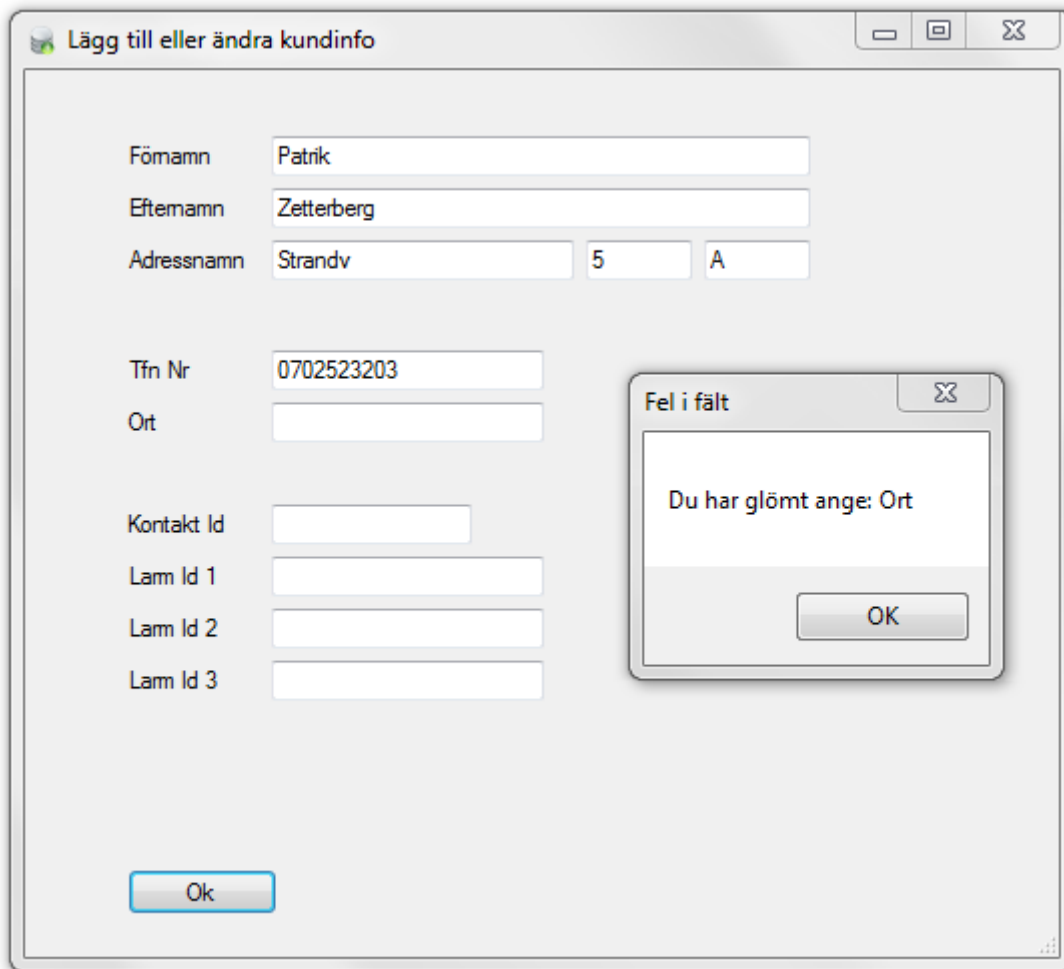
Lägg till eller ändra kundinfo

Förnamn Patrik

Efternamn Zetterberg

Adressnamn Strandv 5 A

Tfn Nr 0702523203

Ort

Kontakt Id

Larm Id 1

Larm Id 2

Larm Id 3

Ok

Fel i fält

Du har glömt ange: Ort

OK